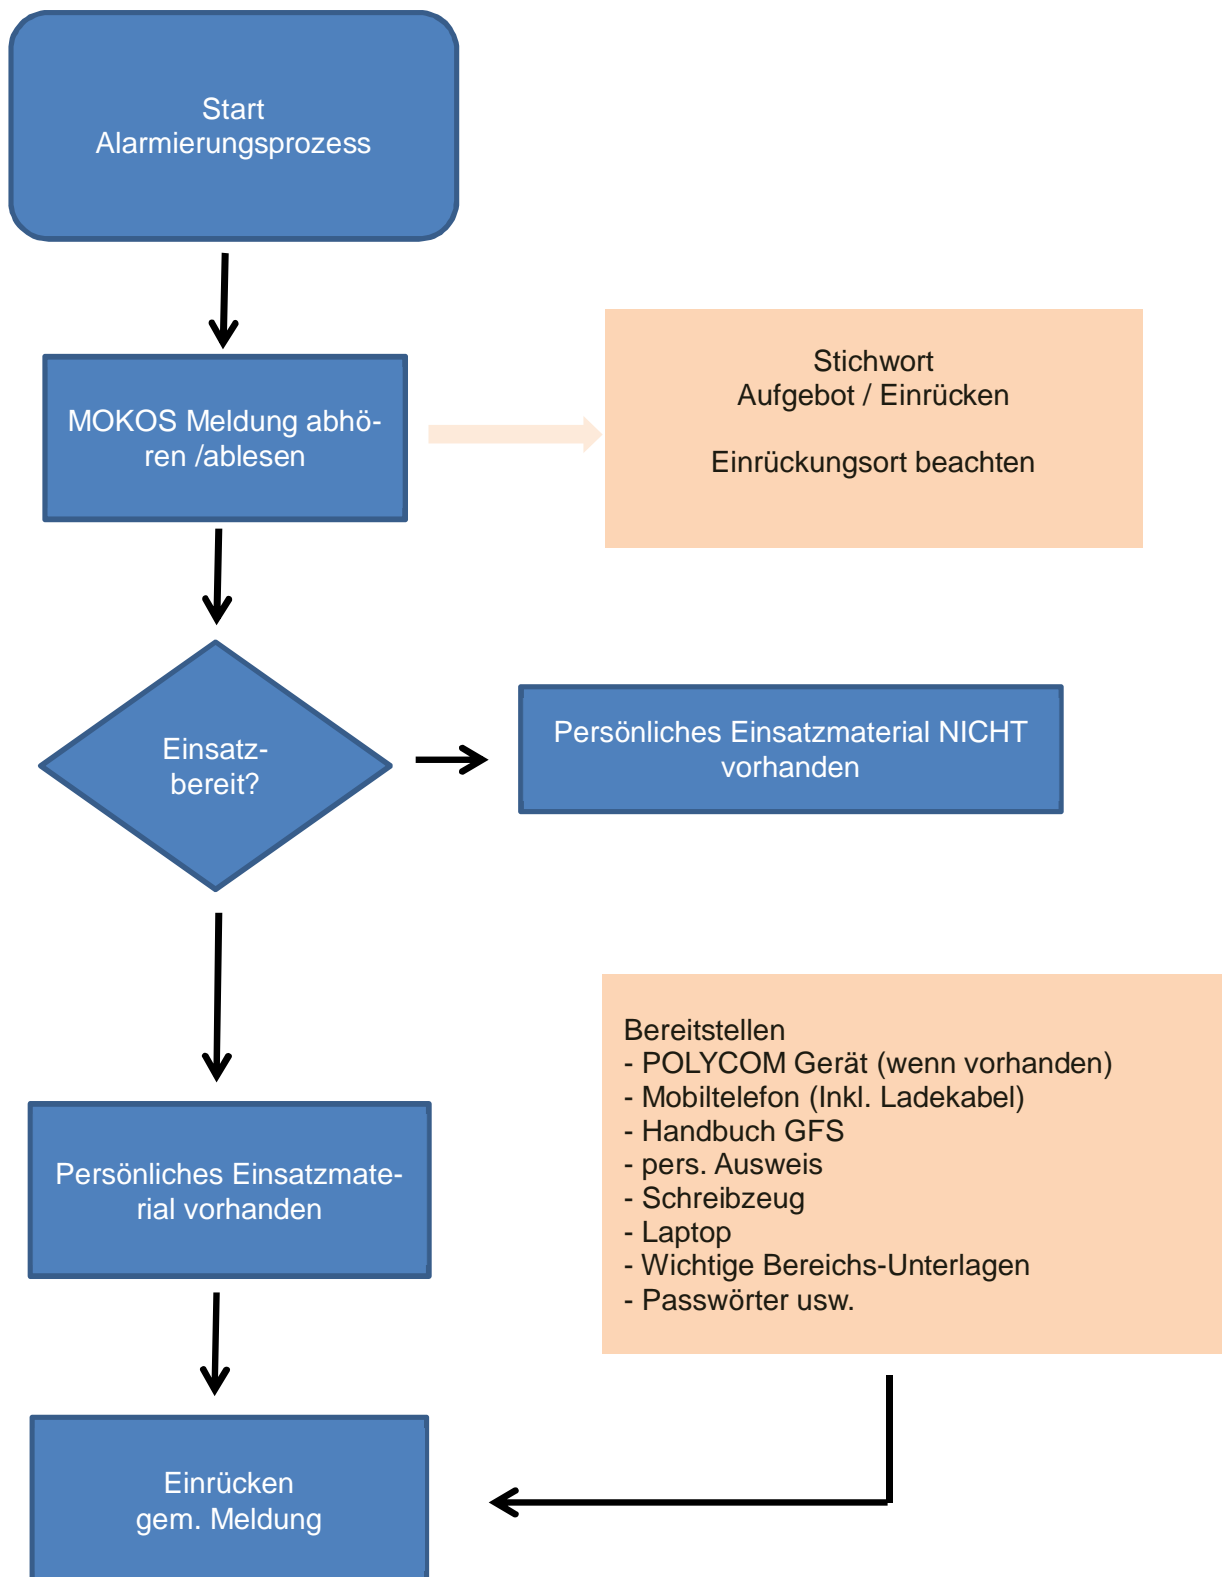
Start
Alarmierungsprozess

MOKOS Meldung abhören /ablesen

Stichwort
Aufgebot / Einrücken

Einrückungsort beachten

Einsatzbereit?

Persönliches Einsatzmaterial NICHT vorhanden

Bereitstellen
- POLYCOM Gerät (wenn vorhanden)
- Mobiltelefon (Inkl. Ladekabel)
- Handbuch GFS
- pers. Ausweis
- Schreibzeug
- Laptop
- Wichtige Bereichs-Unterlagen
- Passwörter usw.

Persönliches Einsatzmaterial vorhanden

Einrücken
gem. Meldung